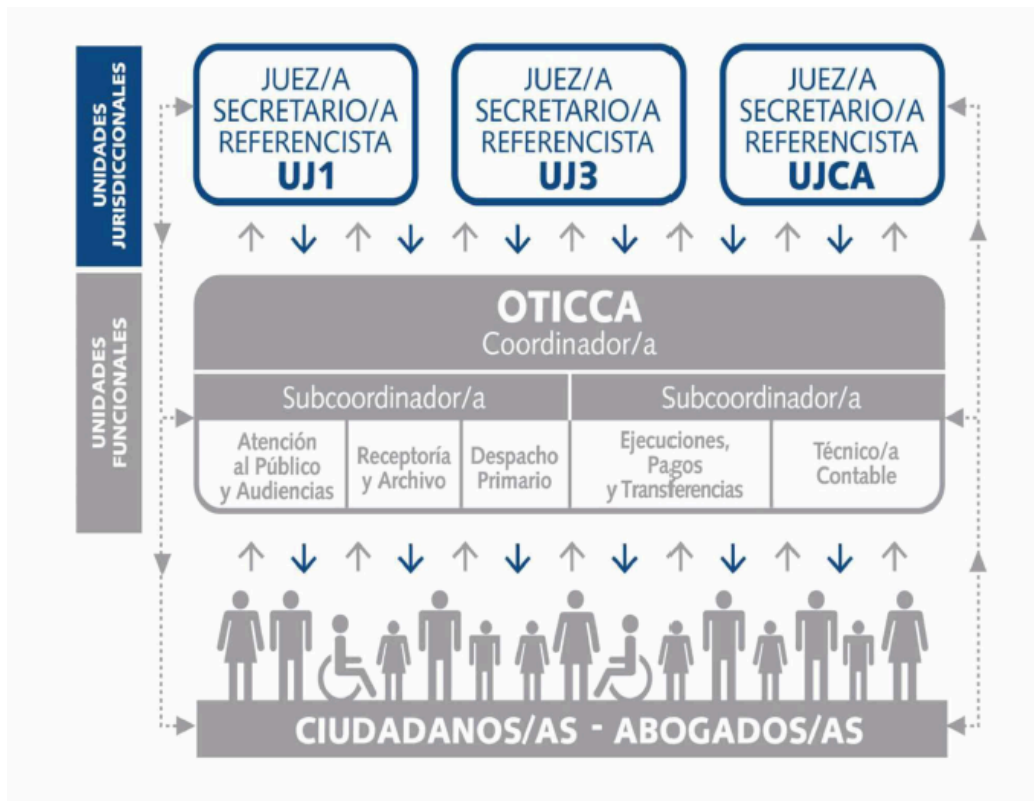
UNIDADES JURISDICCIONALES

JUEZ/A
SECRETARIO/A
REFERENCISTA
UJ1

JUEZ/A
SECRETARIO/A
REFERENCISTA
UJ3

JUEZ/A
SECRETARIO/A
REFERENCISTA
UJCA

UNIDADES FUNCIONALES

OTICCA
Coordinador/a

Subcoordinador/a

Subcoordinador/a

Atención al Público y Audiencias

Receptoría y Archivo

Despacho Primario

Ejecuciones, Pagos y Transferencias

Técnico/a Contable

CIUDADANOS/AS - ABOGADOS/AS